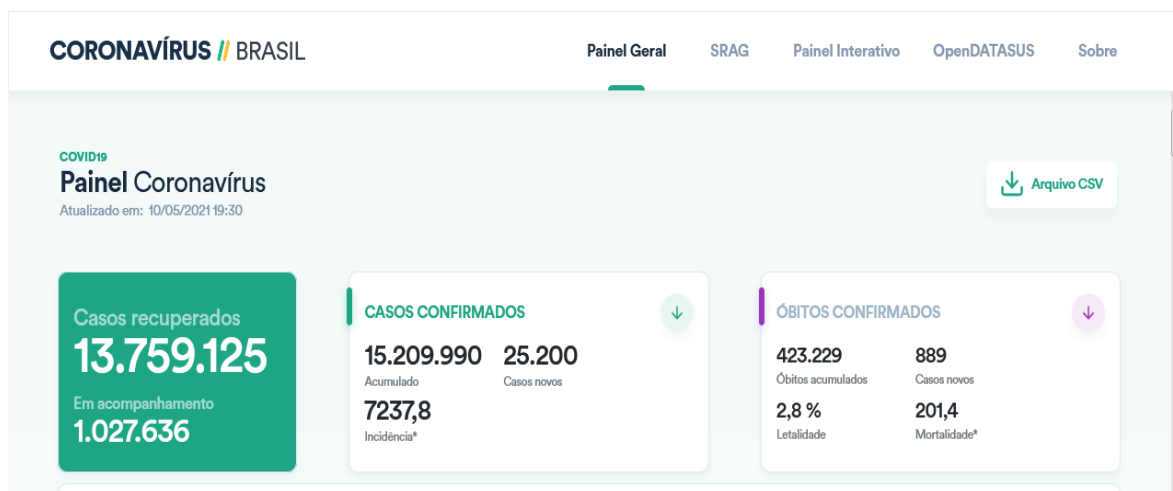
CORONAVÍRUS // BRASIL

Painel Geral SRAG Painel Interativo OpenDATASUS Sobre

COVID19
Painel Coronavírus
Atualizado em: 10/05/2021 19:30

Arquivo CSV

Casos recuperados
13.759.125
Em acompanhamento
1.027.636

CASOS CONFIRMADOS
15.209.990
Acumulado
25.200
Casos novos
7237,8
Incidência*

ÓBITOS CONFIRMADOS
423.229
Óbitos acumulados
889
Casos novos
2,8 %
Letalidade
201,4
Mortalidade*